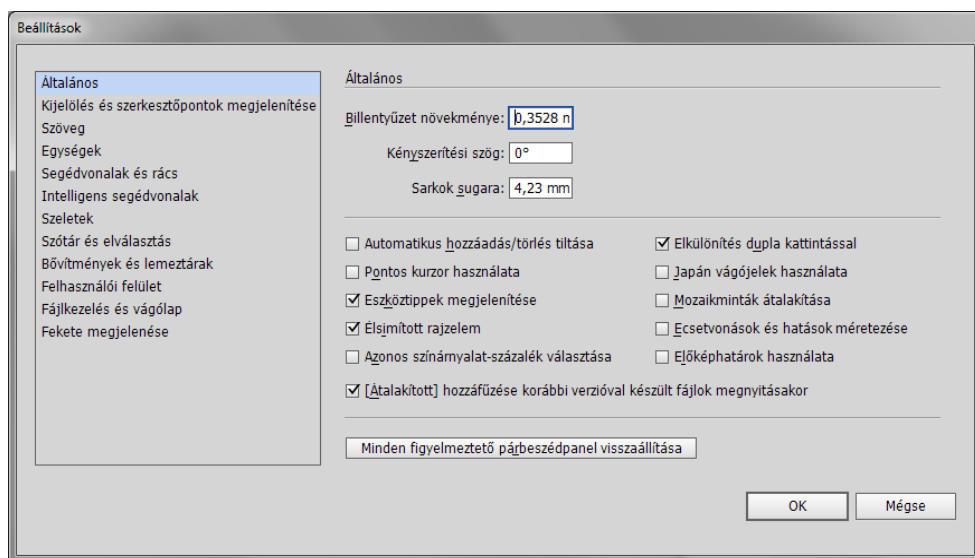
Beállítások

Általános
Kijelölés és szerkesztőpontok megjelenítése
Szöveg
Egységek
Segédvonalak és rács
Intelligens segédvonalak
Szeletek
Szótár és elválasztás
Bővítmények és lemeztárak
Felhasználói felület
Fájlkezelés és vágólap
Fekete megjelenése

Általános

Billentyűzet növekménye: 0,3528 n

Kényszerítési szög: 0°

Sarkok sugara: 4,23 mm

☐ Automatikus hozzáadás/törlés tiltása
☐ Pontos kurzor használata
☑ Eszköztippek megjelenítése
☑ Élsimított rajzelem
☐ Azonos színárnyalat-százalék választása
☑ Elkülönítés dupla kattintással
☐ Japán vágójelek használata
☐ Mozaikminták átalakítása
☐ Ecsetvonások és hatások méretezése
☐ Előképhatárok használata
☑ [Átalakított] hozzáfűzése korábbi verzióval készült fájlok megnyitásakor

Minden figyelmeztető párbeszédpanel visszaállítása

OK
Mégse